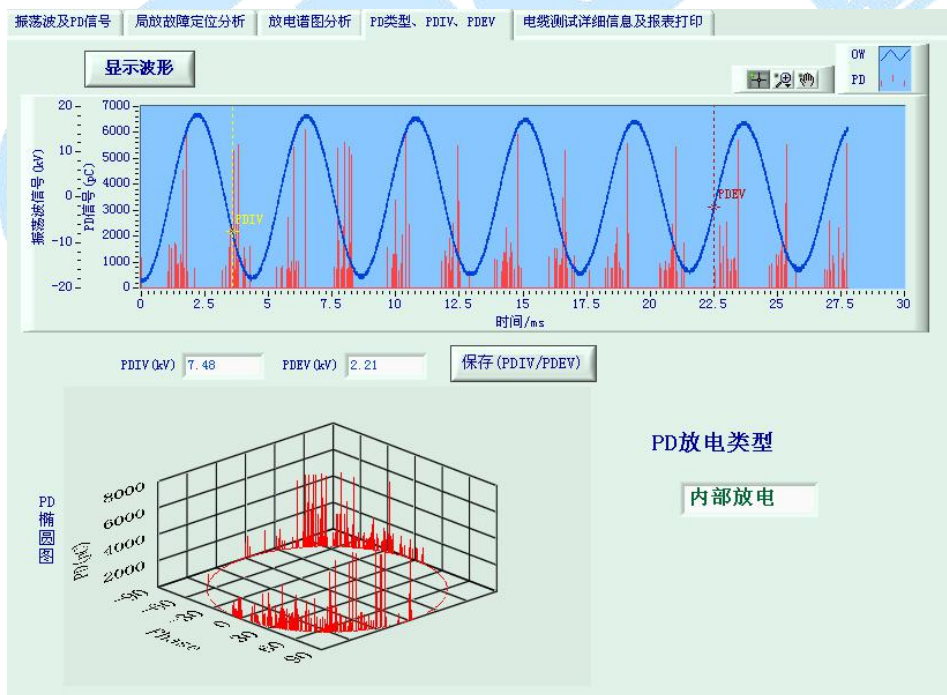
振荡波及PD信号 | 局放故障定位分析 | 放电谱图分析 | PD类型、PDIV、PDEV | 电缆测试详细信息及报表打印

显示波形

OW
PD

振荡波信号(kV)
20
10
0
-10
-20

PD信号(pC)
7000
6000
5000
4000
3000
2000
1000
0

PDIV
PDEV

0 2.5 5 7.5 10 12.5 15 17.5 20 22.5 25 27.5 30
时间/ms

PDIV(kV) 7.48
PDEV(kV) 2.21
保存(PDIV/PDEV)

PD椭圆图

8000
6000
4000
2000
PD(pC)
-90
-60
-30
0
30
60
90
Phase

PD放电类型

内部放电